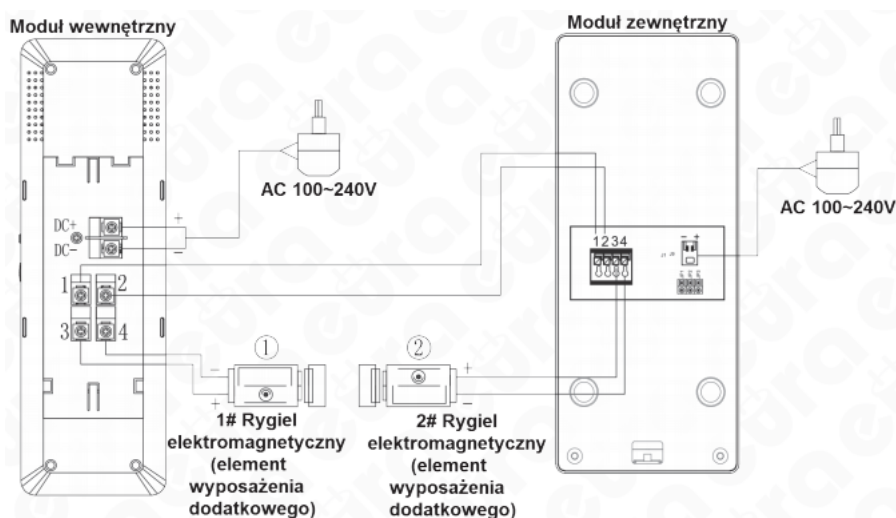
Moduł wewnętrzny

Moduł zewnętrzny

AC 100~240V

AC 100~240V

DC+
DC−

+
−

1 2
3 4

1 2 3 4

+ −

①

②

−
+

+
−

1# Rygiel elektromagnetyczny (element wyposażenia dodatkowego)

2# Rygiel elektromagnetyczny (element wyposażenia dodatkowego)